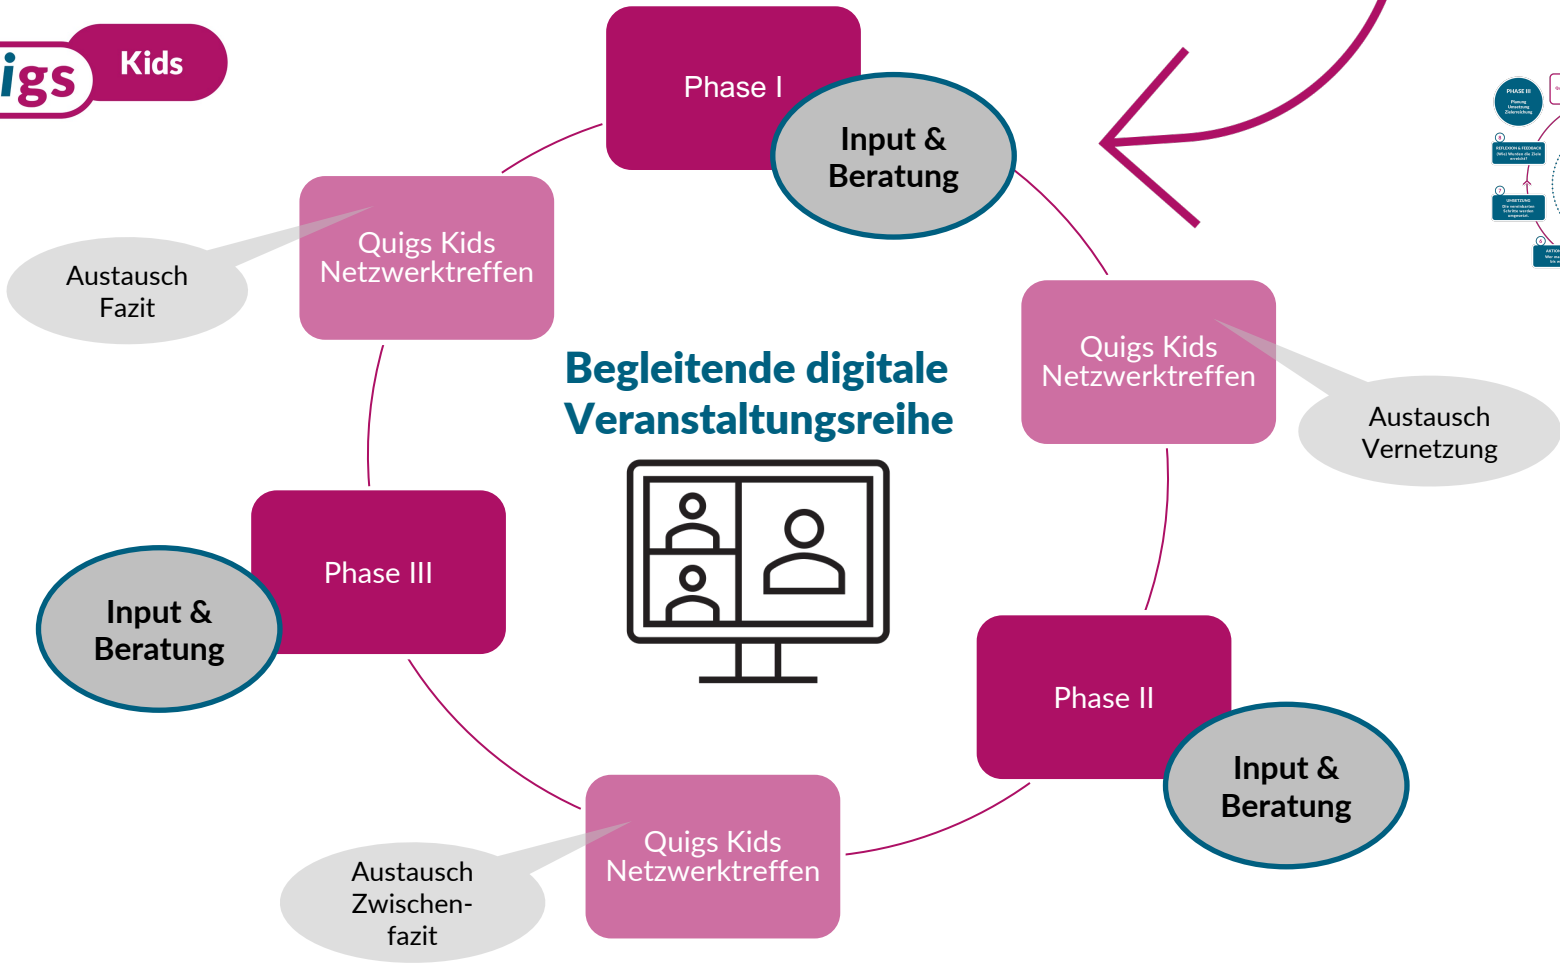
igs Kids

Phase I

Input & Beratung

Quigs Kids Netzwerktreffen

Austausch Fazit

Quigs Kids Netzwerktreffen

Austausch Vernetzung

Begleitende digitale Veranstaltungsreihe

Phase III

Input & Beratung

Phase II

Input & Beratung

Quigs Kids Netzwerktreffen

Austausch Zwischenfazit

PHASE III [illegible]

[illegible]